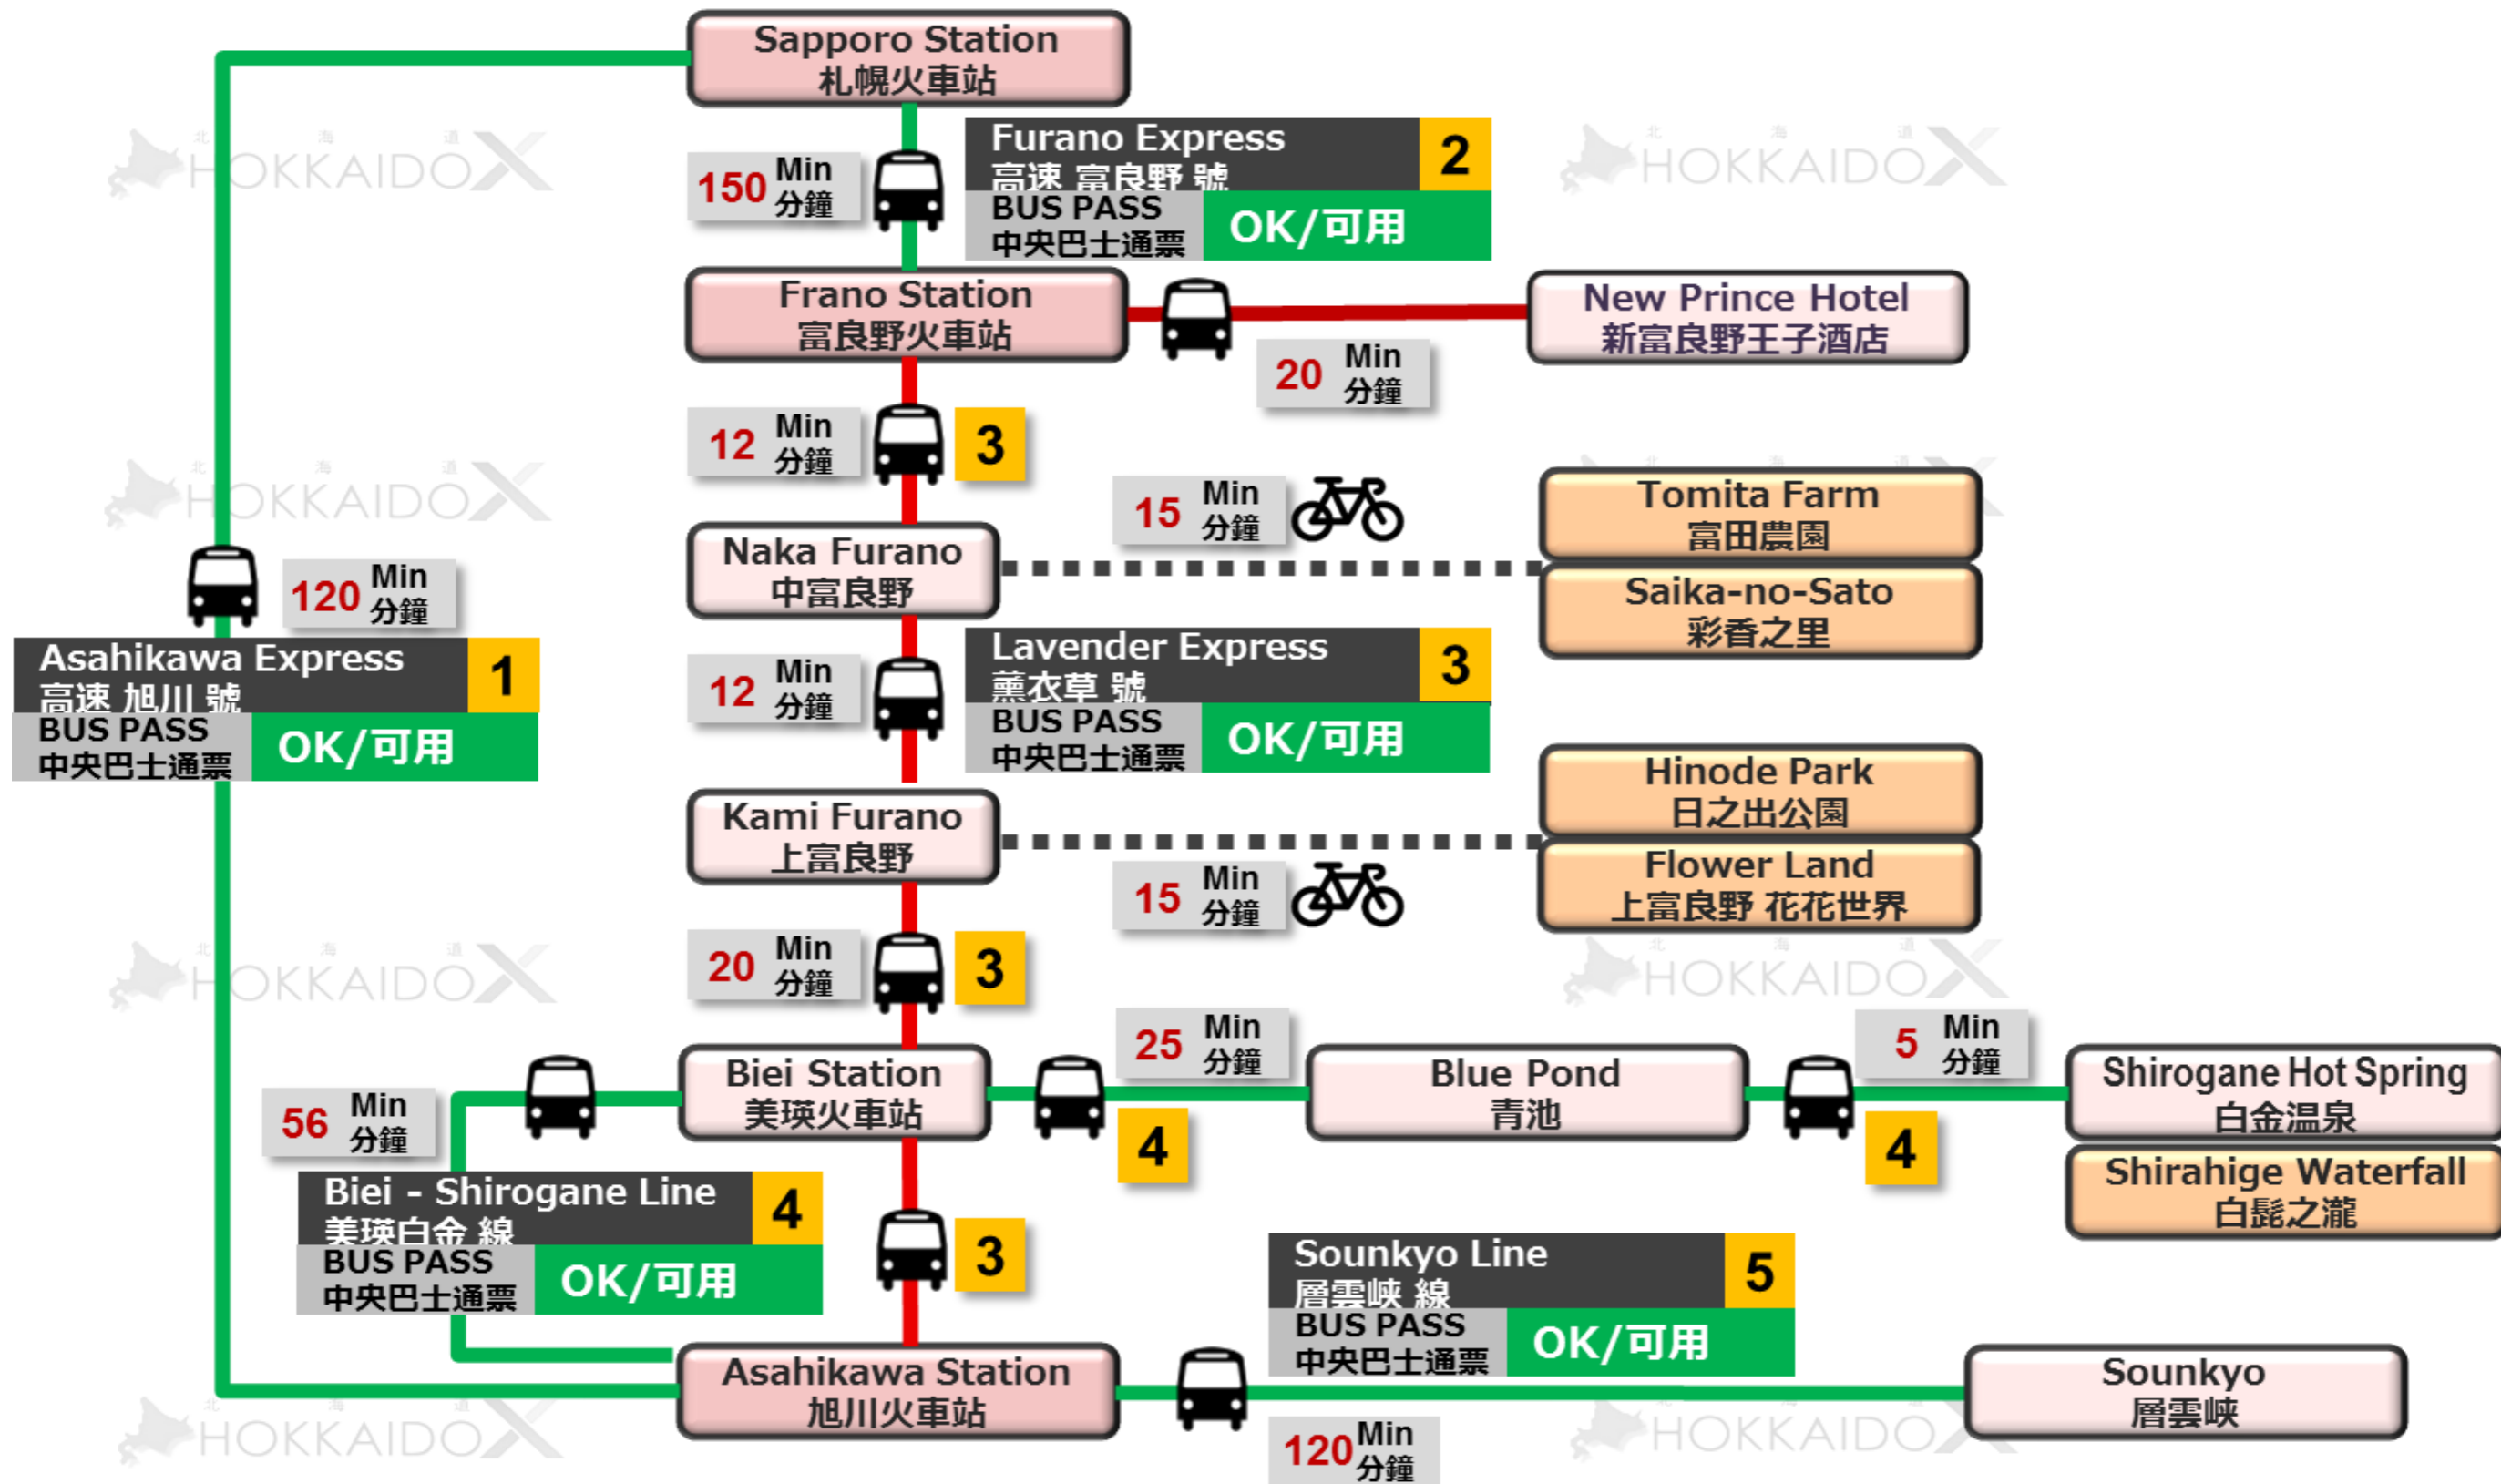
Sapporo Station
札幌火車站

150 Min 分鐘

Furano Express
高速 富良野 號
2
BUS PASS
中央巴士通票
OK/可用

Frano Station
富良野火車站

New Prince Hotel
新富良野王子酒店

20 Min 分鐘

12 Min 分鐘
3

15 Min 分鐘

Tomita Farm
富田農園

Naka Furano
中富良野

Saika-no-Sato
彩香之里

120 Min 分鐘

Asahikawa Express
高速 旭川 號
1
BUS PASS
中央巴士通票
OK/可用

12 Min 分鐘

Lavender Express
薰衣草 號
3
BUS PASS
中央巴士通票
OK/可用

Hinode Park
日之出公園

Kami Furano
上富良野

Flower Land
上富良野 花花世界

15 Min 分鐘

20 Min 分鐘
3

25 Min 分鐘

5 Min 分鐘

56 Min 分鐘

Biei Station
美瑛火車站

Blue Pond
青池

Shirogane Hot Spring
白金温泉

4

4

Shirahige Waterfall
白髭之瀧

Biei - Shirogane Line
美瑛白金 線
4
BUS PASS
中央巴士通票
OK/可用

3

Sounkyo Line
層雲峽 線
5
BUS PASS
中央巴士通票
OK/可用

Asahikawa Station
旭川火車站

Sounkyo
層雲峽

120 Min 分鐘

HOKKAIDO X
HOKKAIDO X
HOKKAIDO X
HOKKAIDO X
HOKKAIDO X
HOKKAIDO X
HOKKAIDO X